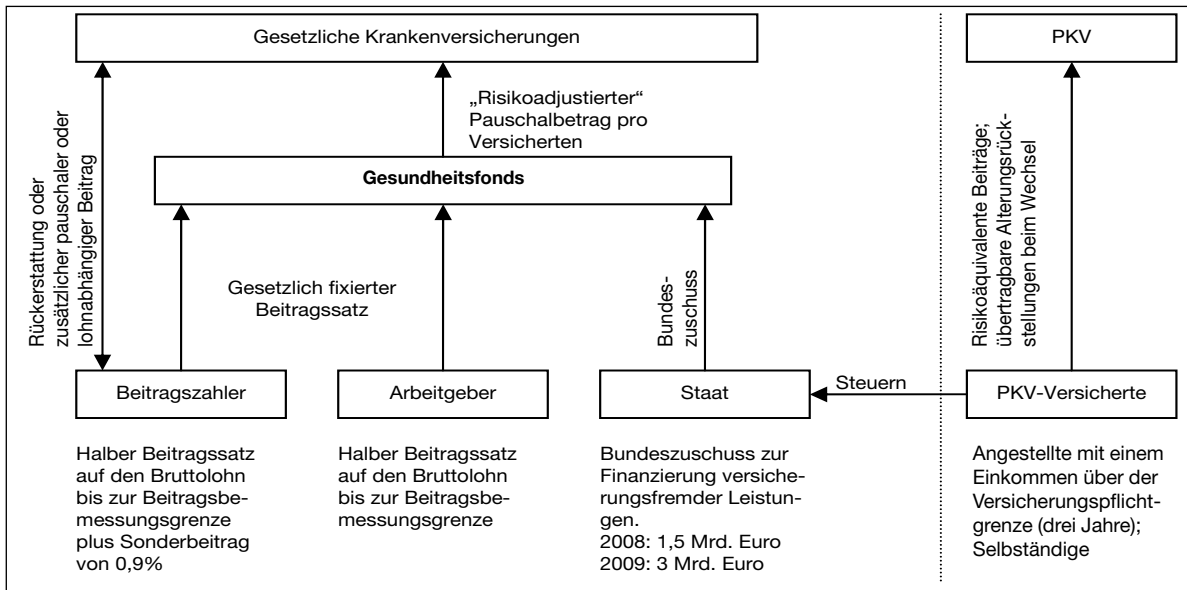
Gesetzliche Krankenversicherungen

PKV

„Risikoadjustierter" Pauschalbetrag pro Versicherten

Rückerstattung oder zusätzlicher pauschaler oder lohnabhängiger Beitrag

Gesundheitsfonds

Risikoäquivalente Beiträge; übertragbare Alterungsrückstellungen beim Wechsel

Gesetzlich fixierter Beitragssatz

Bundeszuschuss

Beitragszahler

Arbeitgeber

Staat

Steuern

PKV-Versicherte

Halber Beitragssatz auf den Bruttolohn bis zur Beitragsbemessungsgrenze plus Sonderbeitrag von 0,9%

Halber Beitragssatz auf den Bruttolohn bis zur Beitragsbemessungsgrenze

Bundeszuschuss zur Finanzierung versicherungsfremder Leistungen.
2008: 1,5 Mrd. Euro
2009: 3 Mrd. Euro

Angestellte mit einem Einkommen über der Versicherungspflichtgrenze (drei Jahre); Selbständige